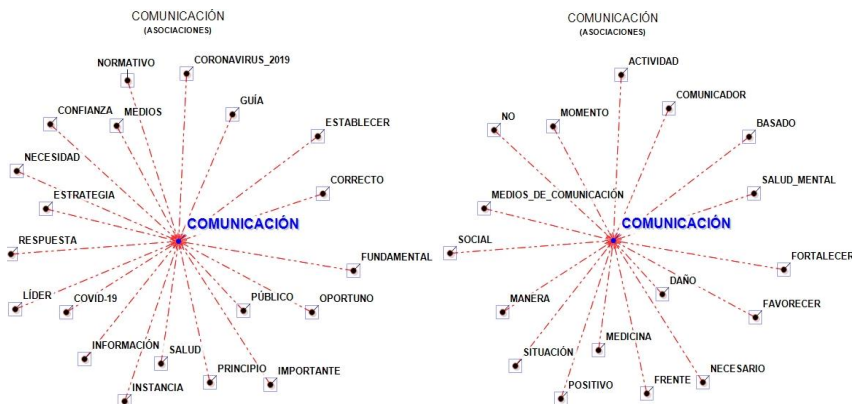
COMUNICACIÓN
(ASOCIACIONES)

NORMATIVO
CORONAVIRUS_2019
MEDIOS
GUÍA
CONFIANZA
ESTABLECER
NECESIDAD
CORRECTO
ESTRATEGIA
COMUNICACIÓN
RESPUESTA
FUNDAMENTAL
LÍDER
COVID-19
PÚBLICO
OPORTUNO
INFORMACIÓN
SALUD
PRINCIPIO
IMPORTANTE
INSTANCIA

COMUNICACIÓN
(ASOCIACIONES)

ACTIVIDAD
COMUNICADOR
NO
MOMENTO
BASADO
SALUD_MENTAL
MEDIOS_DE_COMUNICACIÓN
COMUNICACIÓN
SOCIAL
FORTALECER
DAÑO
MANERA
FAVORECER
MEDICINA
SITUACIÓN
NECESARIO
FRENTE
POSITIVO